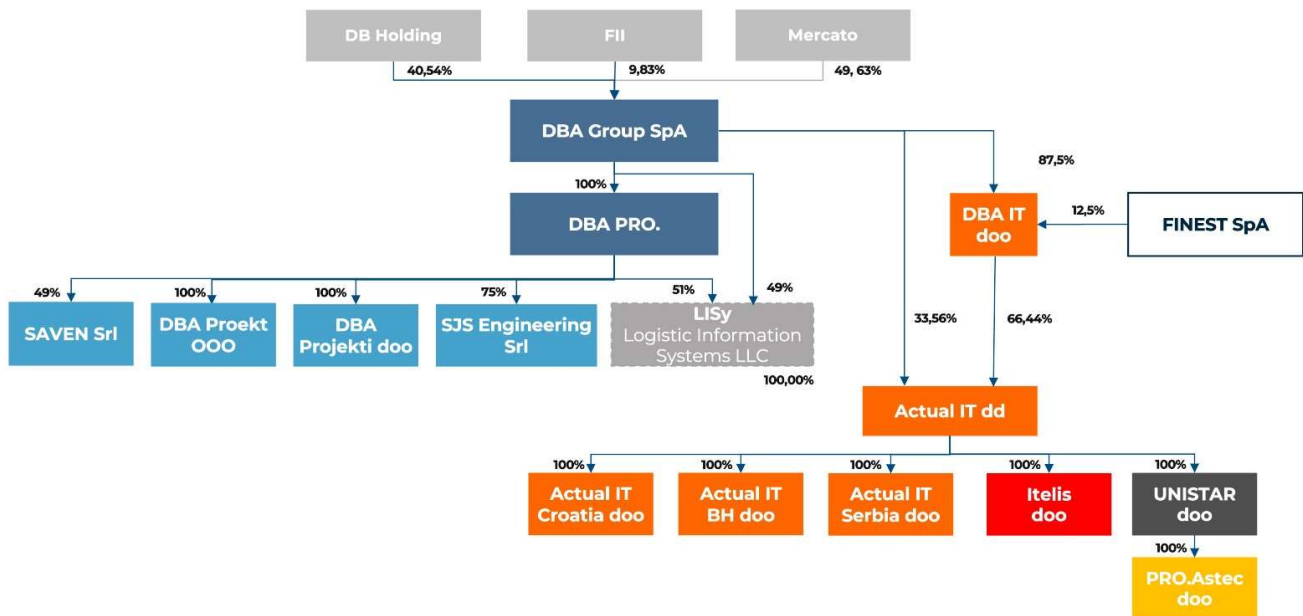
DB Holding

FII

Mercato

40,54%

9,83%

49, 63%

DBA Group SpA

87,5%

100%

DBA PRO.

DBA IT doo

12,5%

FINEST SpA

49%

100%

100%

75%

51%

49%

SAVEN Srl

DBA Proekt OOO

DBA Projekti doo

SJS Engineering Srl

LISy Logistic Information Systems LLC

33,56%

66,44%

100,00%

Actual IT dd

100%

100%

100%

100%

100%

Actual IT Croatia doo

Actual IT BH doo

Actual IT Serbia doo

Itelis doo

UNISTAR doo

100%

PRO.Astec doo